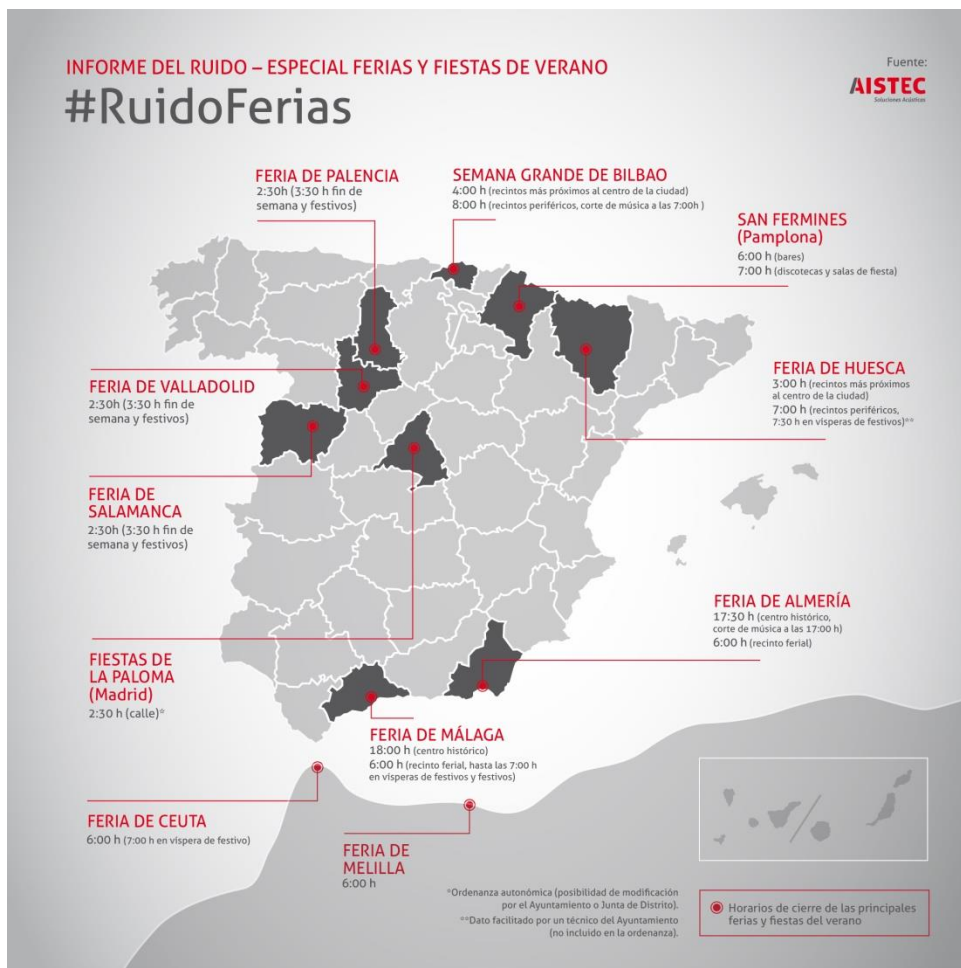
INFORME DEL RUIDO – ESPECIAL FERIAS Y FIESTAS DE VERANO
#RuidoFerias

Fuente:
AISTEC
Soluciones Acústicas

FERIA DE PALENCIA
2:30h (3:30 h fin de semana y festivos)

SEMANA GRANDE DE BILBAO
4:00 h (recintos más próximos al centro de la ciudad)
8:00 h (recintos periféricos, corte de música a las 7:00h )

SAN FERMINES (Pamplona)
6:00 h (bares)
7:00 h (discotecas y salas de fiesta)

FERIA DE VALLADOLID
2:30h (3:30 h fin de semana y festivos)

FERIA DE HUESCA
3:00 h (recintos más próximos al centro de la ciudad)
7:00 h (recintos periféricos, 7:30 h en vísperas de festivos)**

FERIA DE SALAMANCA
2:30h (3:30 h fin de semana y festivos)

FERIA DE ALMERÍA
17:30 h (centro histórico, corte de música a las 17:00 h)
6:00 h (recinto ferial)

FIESTAS DE LA PALOMA (Madrid)
2:30 h (calle)*

FERIA DE MÁLAGA
18:00 h (centro histórico)
6:00 h (recinto ferial, hasta las 7:00 h en vísperas de festivos y festivos)

FERIA DE CEUTA
6:00 h (7:00 h en víspera de festivo)

FERIA DE MELILLA
6:00 h

*Ordenanza autonómica (posibilidad de modificación por el Ayuntamiento o Junta de Distrito).
**Dato facilitado por un técnico del Ayuntamiento (no incluido en la ordenanza).

Horarios de cierre de las principales ferias y fiestas del verano